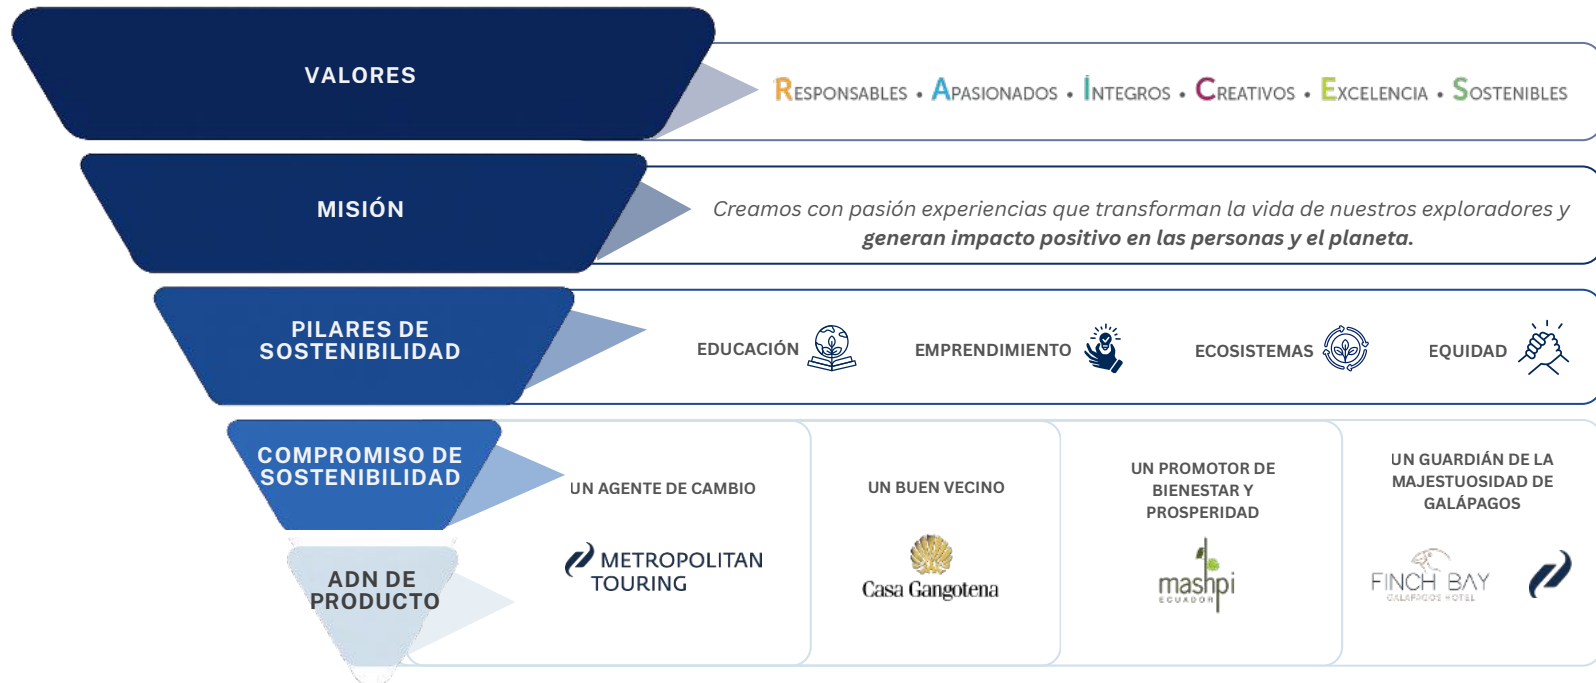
VALORES

Responsables • Apasionados • Íntegros • Creativos • Excelencia • Sostenibles

MISIÓN

Creamos con pasión experiencias que transforman la vida de nuestros exploradores y generan impacto positivo en las personas y el planeta.

PILARES DE SOSTENIBILIDAD

EDUCACIÓN EMPRENDIMIENTO ECOSISTEMAS EQUIDAD

COMPROMISO DE SOSTENIBILIDAD

UN AGENTE DE CAMBIO

METROPOLITAN TOURING

UN BUEN VECINO

Casa Gangotena

UN PROMOTOR DE BIENESTAR Y PROSPERIDAD

mashpi ECUADOR

UN GUARDIÁN DE LA MAJESTUOSIDAD DE GALÁPAGOS

FINCH BAY GALÁPAGOS HOTEL

ADN DE PRODUCTO